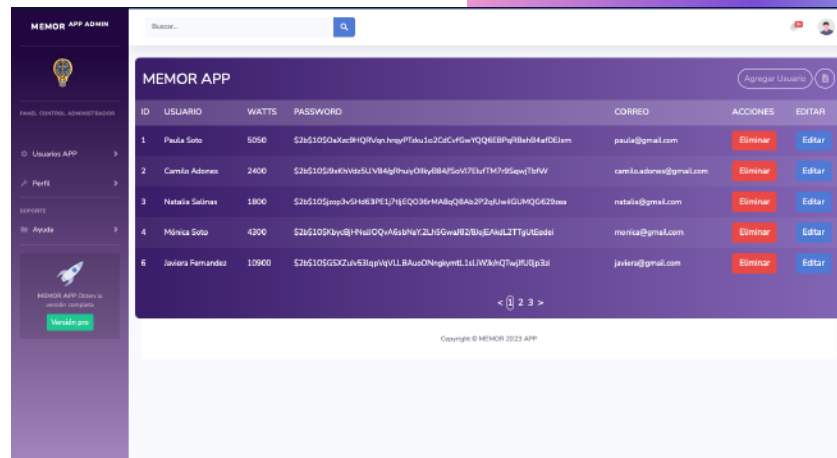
MEMOR APP ADMIN

PANEL CONTROL ADMINISTRADOR

Usuarios APP

Perfil

SOPORTE

Ayuda

MEMOR APP Obten la versión completa

Versión pro

Buscar...

MEMOR APP

Agregar Usuario

| ID | USUARIO | WATTS | PASSWORD | CORREO | ACCIONES | EDITAR |
|---|---|---|---|---|---|---|
| 1 | Paula Soto | 5050 | $2b$10$OaXac9HQRVqn.hrqyPTsku1o2CdCvfGwYQQ6EBPqRBeh84afDEIsm | paula@gmail.com | Eliminar | Editar |
| 2 | Camilo Adones | 2400 | $2b$10$/9xKhVdz5U.V84/gRhuiyOlIky884/lSoVi7ElufTM7r9SqwjTbfW | camilo.adones@gmail.com | Eliminar | Editar |
| 3 | Natalia Salinas | 1800 | $2b$10$jzop3vSHd63PE1j7tjEQO36rMA8qQ8Ab2P2qlUwilGUMQG629za | natalia@gmail.com | Eliminar | Editar |
| 4 | Mónica Soto | 4300 | $2b$10$KbycBjHNzJOQvA6sbNaY.2Lh5GwaJ82/BJoJEAkdL2TTgUtGedei | monica@gmail.com | Eliminar | Editar |
| 6 | Javiera Fernandez | 10900 | $2b$10$G5XZuiv53lqpVqVLLBAuoONngkymtL1sUW3khQTwjJfU0Jp3zi | javiera@gmail.com | Eliminar | Editar |

< 1 2 3 >

Copyright © MEMOR 2023 APP